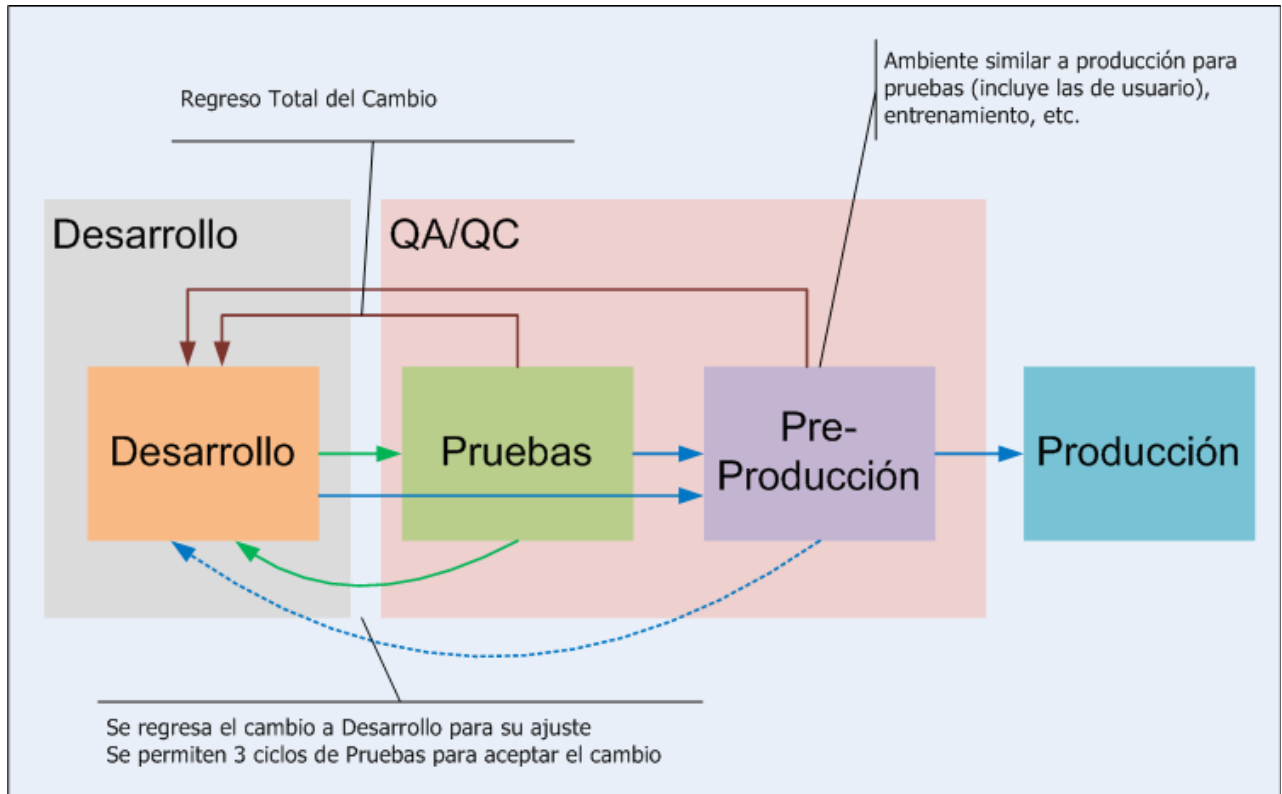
Ambiente similar a producción para pruebas (incluye las de usuario), entrenamiento, etc.

Regreso Total del Cambio

Desarrollo

QA/QC

Desarrollo

Pruebas

Pre-Producción

Producción

Se regresa el cambio a Desarrollo para su ajuste
Se permiten 3 ciclos de Pruebas para aceptar el cambio